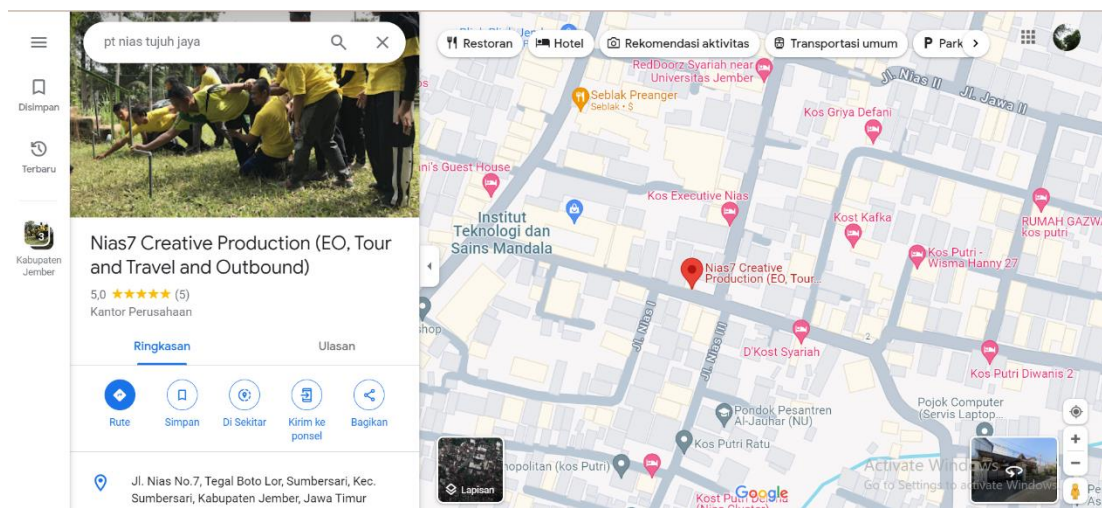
pt nias tujuh jaya

Disimpan

Terbaru

Kabupaten Jember

Nias7 Creative Production (EO, Tour and Travel and Outbound)

5,0 ★★★★★ (5)

Kantor Perusahaan

Ringkasan

Ulasan

Rute

Simpan

Di Sekitar

Kirim ke ponsel

Bagikan

Jl. Nias No.7, Tegal Boto Lor, Sumbersari, Kec. Sumbersari, Kabupaten Jember, Jawa Timur

Restoran

Hotel

Rekomendasi aktivitas

Transportasi umum

Park

RedDoorz Syariah near Universitas Jember

Seblak Preanger

Seblak · $

Jl. Nias II

Jl. Jawa II

Kos Griya Defani

ni's Guest House

Kos Executive Nias

Institut Teknologi dan Sains Mandala

Kost Kafka

RUMAH GAZWA kos putri

Kos Putri - Wisma Hanny 27

Nias7 Creative Production (EO, Tour...

shop

Jl. Nias I

Jl. Nias III

D'Kost Syariah

2

Kos Putri Diwanis 2

Pojok Computer (Servis Laptop...

Pondok Pesantren Al-Jauhar (NU)

Kos Putri Ratu

Lapisan

opolitan (kos Putri)

Kost Putri

Google

Activate Windows

Go to Settings to activate Windows.